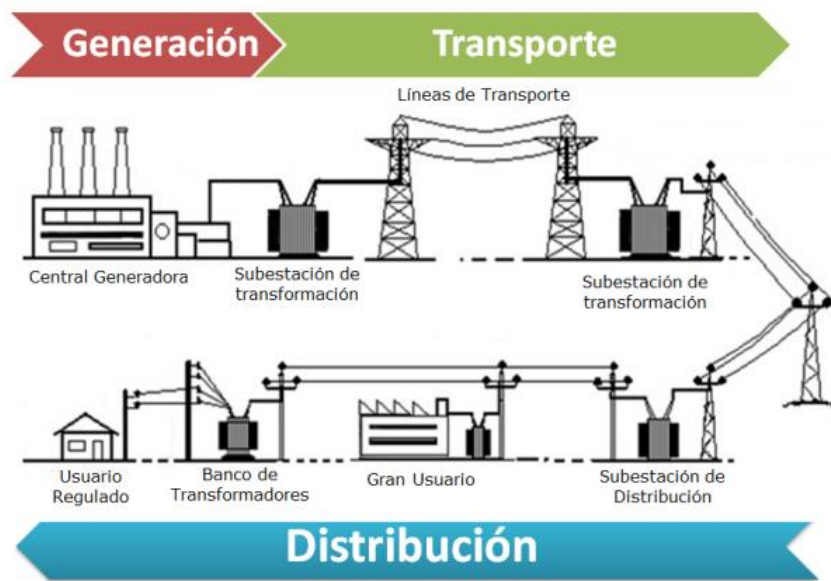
Generación

Transporte

Líneas de Transporte

Central Generadora

Subestación de transformación

Subestación de transformación

Usuario Regulado

Banco de Transformadores

Gran Usuario

Subestación de Distribución

Distribución